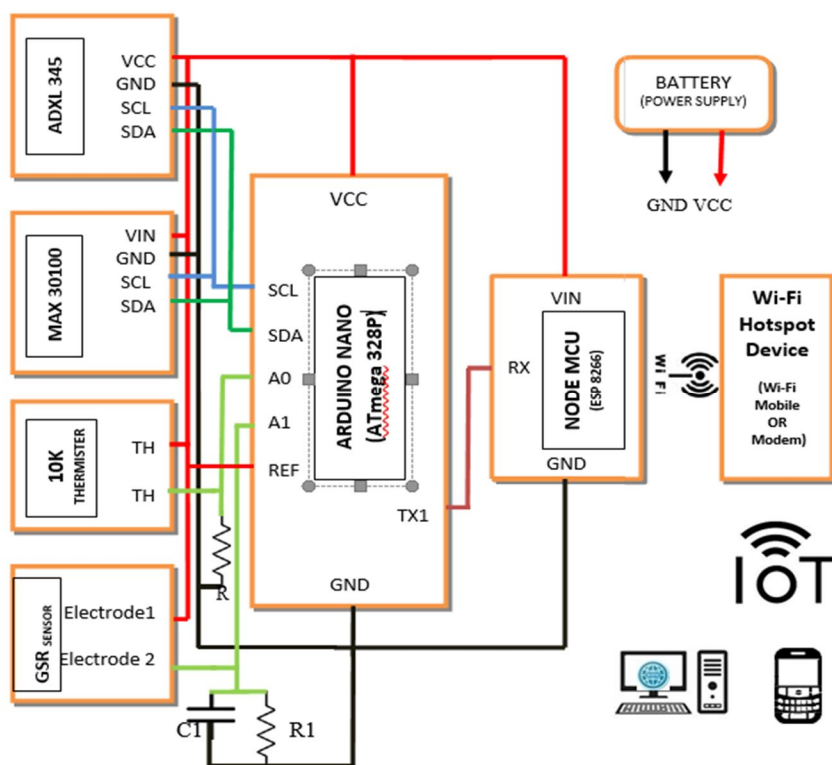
ADXL 345
VCC
GND
SCL
SDA

MAX 30100
VIN
GND
SCL
SDA

10K THERMISTER
TH
TH

GSR SENSOR
Electrode1
Electrode 2

R
C1
R1

VCC
SCL
SDA
A0
A1
REF
ARDUINO NANO (ATmega 328P)
TX1
GND

BATTERY (POWER SUPPLY)
GND VCC

VIN
RX
NODE MCU (ESP 8266)
GND

Wi Fi

Wi-Fi Hotspot Device
(Wi-Fi Mobile OR Modem)

IOT